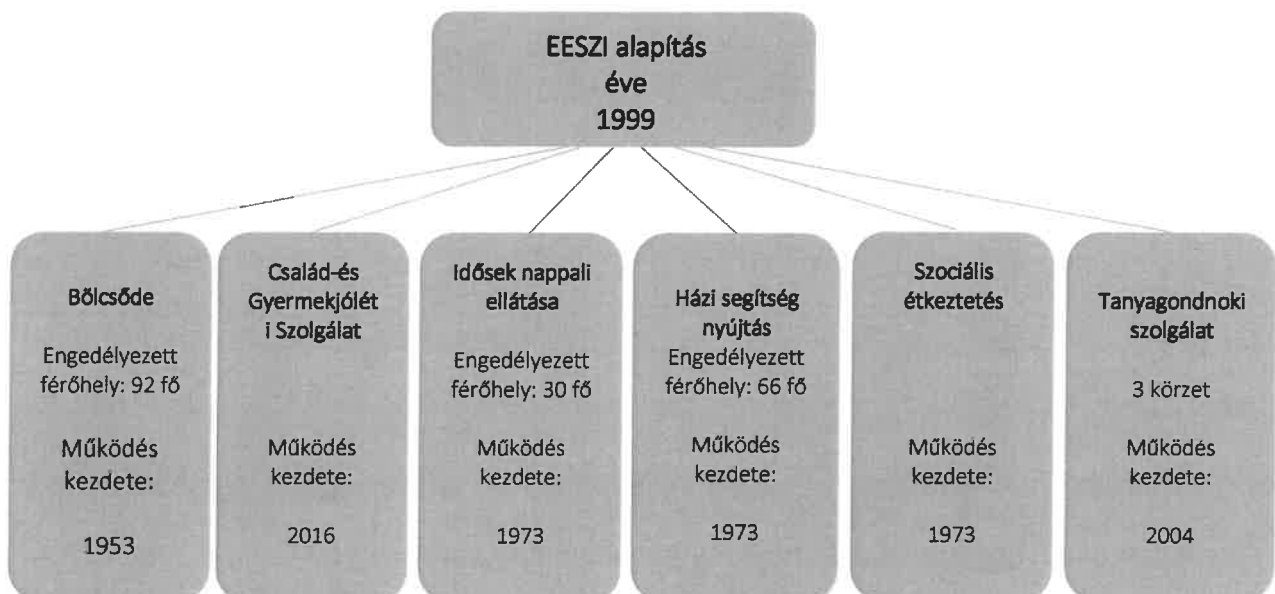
EESZI alapítás éve 1999

Bölcsőde

Engedélyezett férőhely: 92 fő

Működés kezdete:

1953

Család-és Gyermekjóléti Szolgálat

Működés kezdete:

2016

Idősek nappali ellátása

Engedélyezett férőhely: 30 fő

Működés kezdete:

1973

Házi segítség nyújtás

Engedélyezett férőhely: 66 fő

Működés kezdete:

1973

Szociális étkeztetés

Működés kezdete:

1973

Tanyagondnoki szolgálat

3 körzet

Működés kezdete:

2004